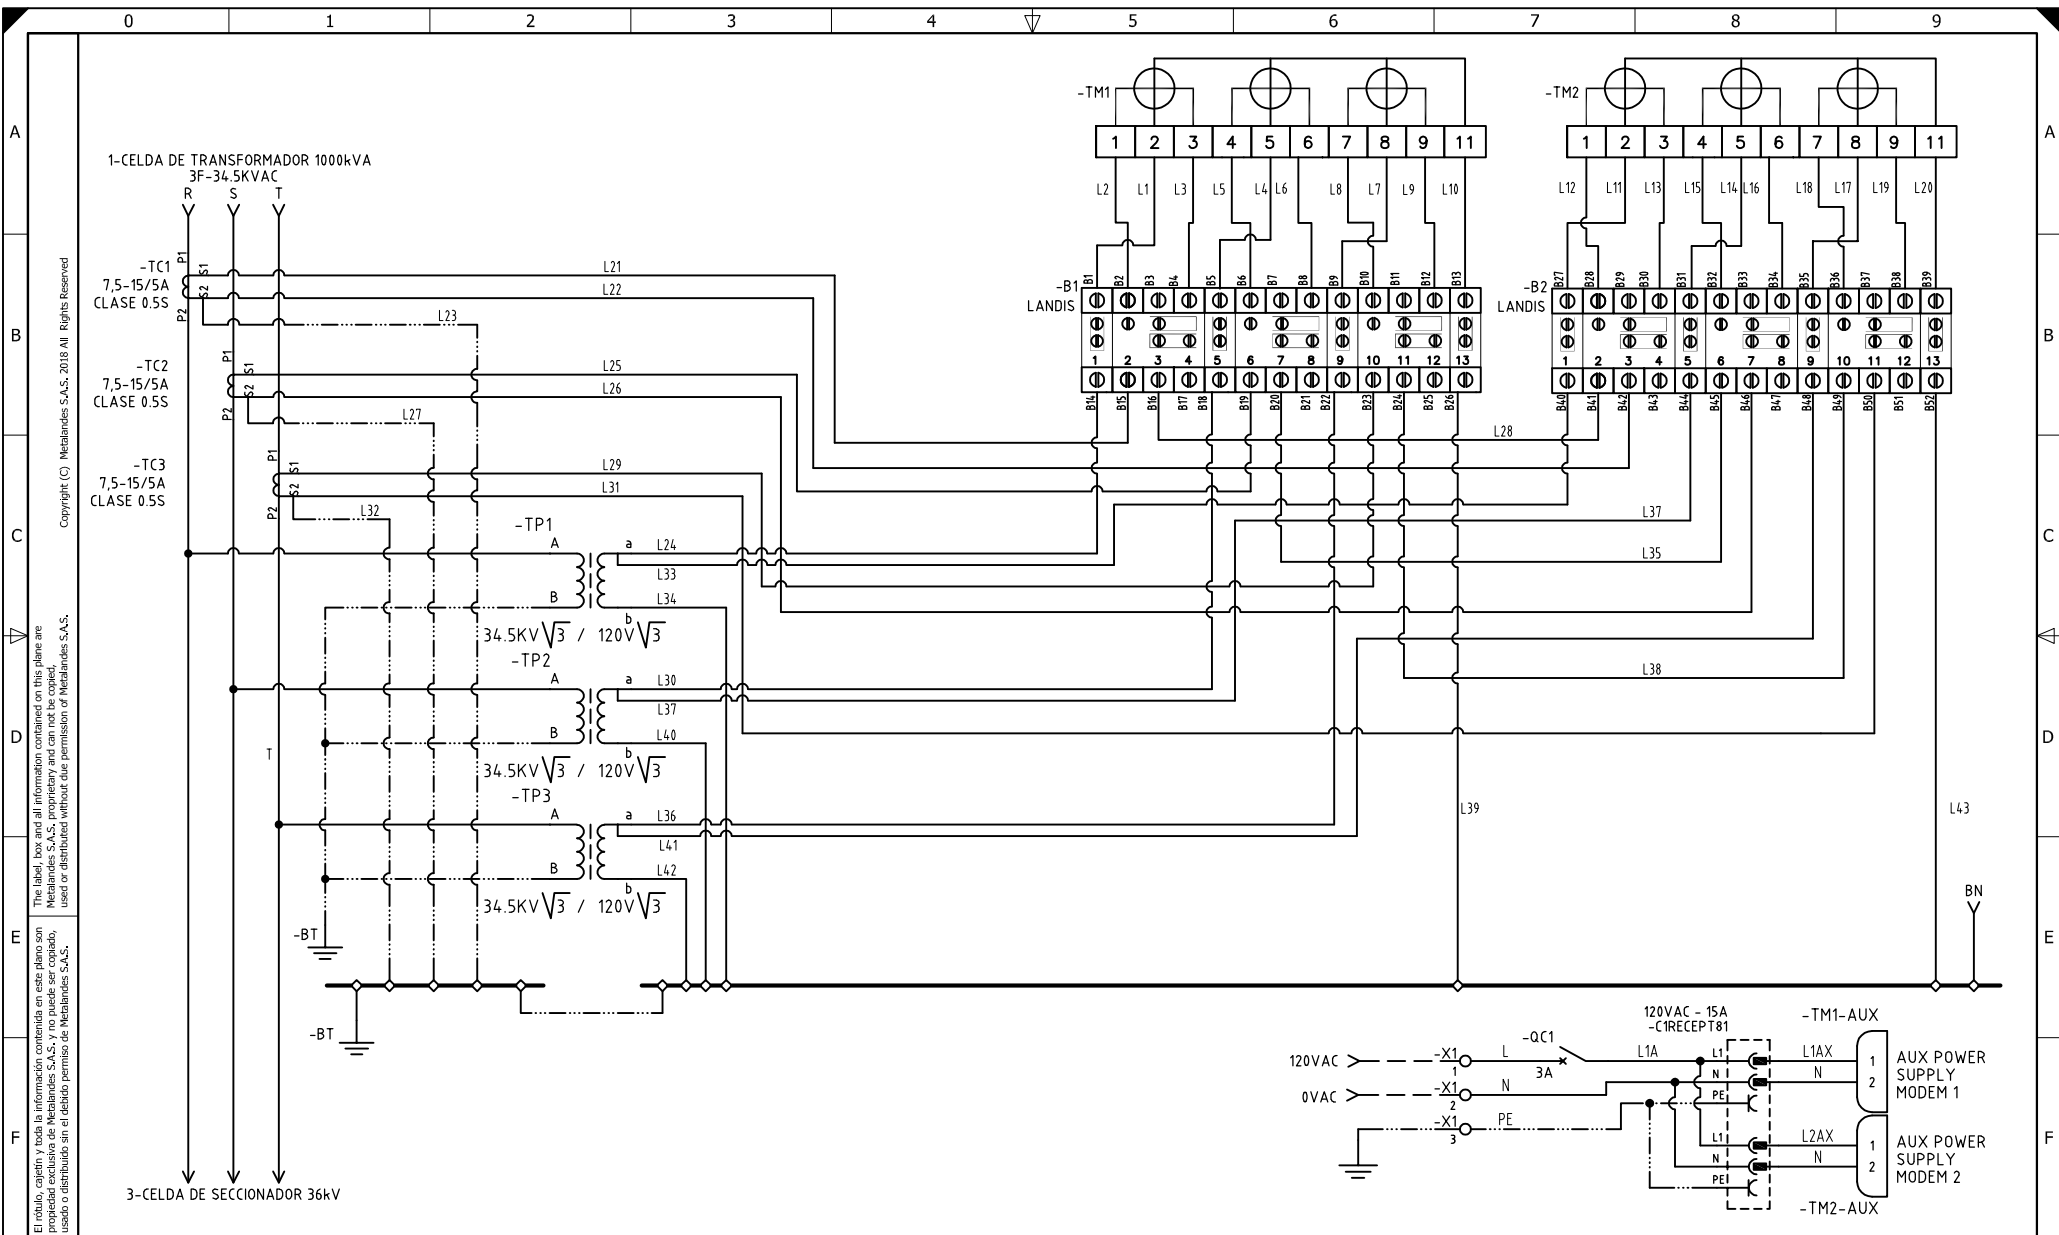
0 1 2 3 4 5 6 7 8 9

A B C D E F

Copyright (C) Metalandes S.A.S. 2018 All Rights Reserved

The label, box and all information contained on this plane are Metalandes S.A.S. proprietary and can not be copied, used or distributed without due permission of Metalandes S.A.S.

El rótulo, cajetín y toda la información contenida en este plano son propiedad exclusiva de Metalandes S.A.S. y no puede ser copiado, usado o distribuido sin el debido permiso de Metalandes S.A.S.

1-CELDA DE TRANSFORMADOR 1000kVA
3F-34.5KVAC
R S T

-TC1
7,5-15/5A
CLASE 0.5S
P1 S1 S2 P2

-TC2
7,5-15/5A
CLASE 0.5S
P1 S1 S2 P2

-TC3
7,5-15/5A
CLASE 0.5S
P1 S1 S2 P2

L21 L22 L23 L25 L26 L27 L29 L31 L32

-TP1
A a L24
L33
B b L34
$34.5KV\sqrt{3}$ / $120V\sqrt{3}$

-TP2
A a L30
L37
B b L40
$34.5KV\sqrt{3}$ / $120V\sqrt{3}$

-TP3
A a L36
L41
B b L42
$34.5KV\sqrt{3}$ / $120V\sqrt{3}$

T

-BT
-BT

3-CELDA DE SECCIONADOR 36kV

-TM1
1 2 3 4 5 6 7 8 9 11
L2 L1 L3 L5 L4 L6 L8 L7 L9 L10

-B1
LANDIS
B1 B2 B3 B4 B5 B6 B7 B8 B9 B10 B11 B12 B13
1 2 3 4 5 6 7 8 9 10 11 12 13
B14 B15 B16 B17 B18 B19 B20 B21 B22 B23 B24 B25 B26

-TM2
1 2 3 4 5 6 7 8 9 11
L12 L11 L13 L15 L14 L16 L18 L17 L19 L20

-B2
LANDIS
B27 B28 B29 B30 B31 B32 B33 B34 B35 B36 B37 B38 B39
1 2 3 4 5 6 7 8 9 10 11 12 13
B40 B41 B42 B43 B44 B45 B46 B47 B48 B49 B50 B51 B52

L28 L37 L35 L38 L39 L43

BN

120VAC - 15A
-C1RECEPT81

-TM1-AUX
-QC1
120VAC -X1 1 L
3A
L1A
0VAC -X1 2 N
-X1 3 PE
L1 N PE
L1AX N
1 2
AUX POWER SUPPLY MODEM 1
L1 N PE
L2AX N
1 2
AUX POWER SUPPLY MODEM 2
-TM2-AUX